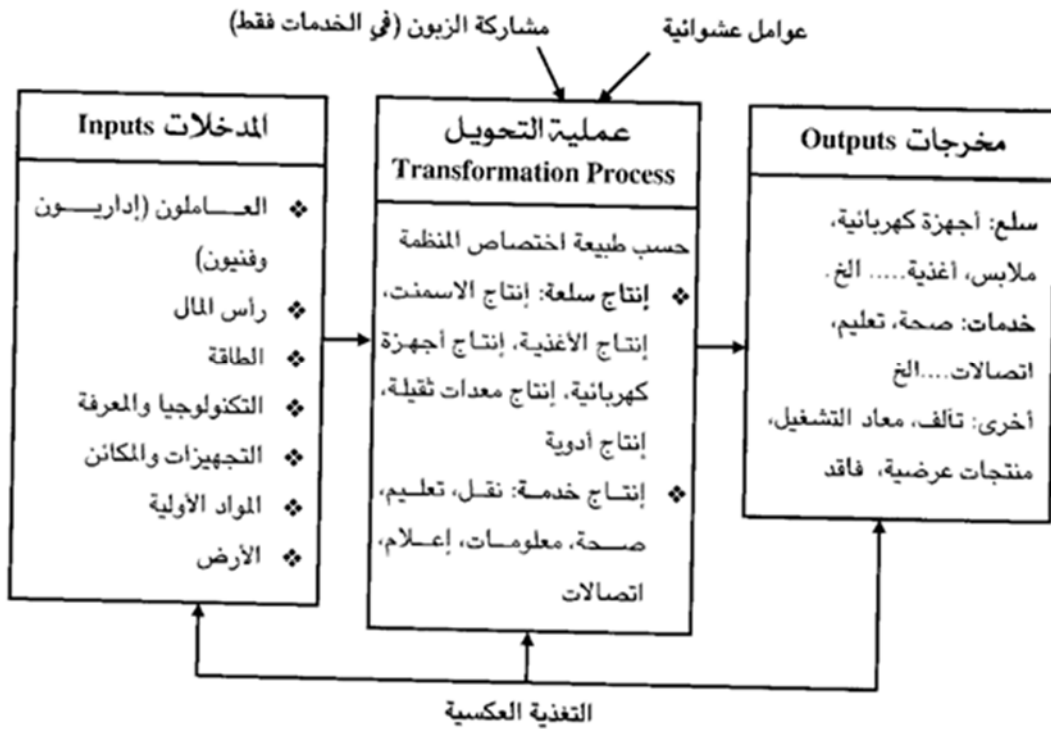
مشاركة الزبون (في الخدمات فقط)

عوامل عشوائية

المدخلات Inputs

❖ العاملون (إداريون وفنيون)
❖ رأس المال
❖ الطاقة
❖ التكنولوجيا والمعرفة
❖ التجهيزات والمكائن
❖ المواد الأولية
❖ الأرض

عملية التحويل
Transformation Process

حسب طبيعة اختصاص المنظمة
❖ إنتاج سلعة: إنتاج الاسمنت، إنتاج الاغذية، إنتاج أجهزة كهربائية، إنتاج معدات ثقيلة، إنتاج أدوية
❖ إنتاج خدمة: نقل، تعليم، صحة، معلومات، إعلام، اتصالات

مخرجات Outputs

سلع: أجهزة كهربائية، ملابس، اغذية..... الخ.
خدمات: صحة، تعليم، اتصالات....الخ
أخرى: تالف، معاد التشغيل، منتجات عرضية، فاقد

التغذية العكسية